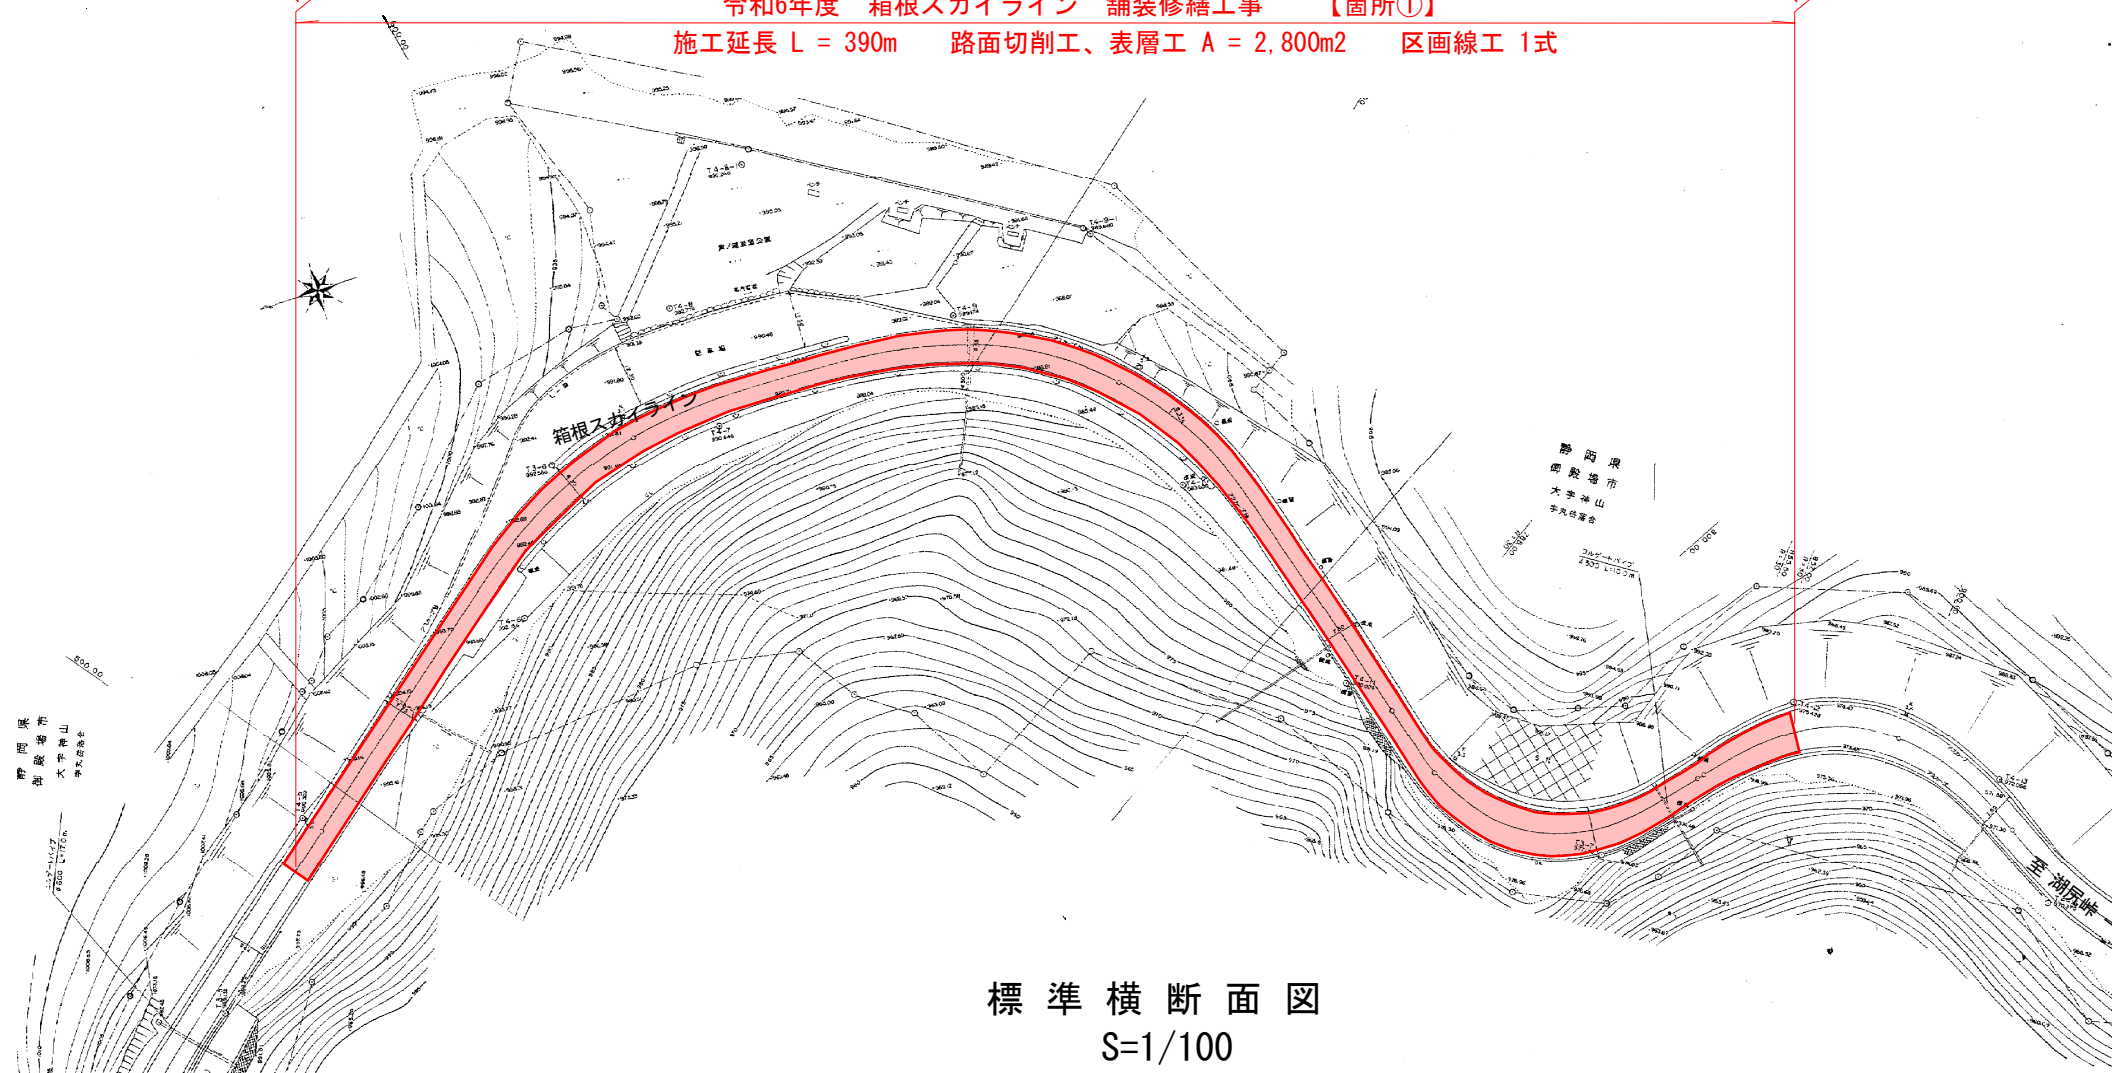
令和6年度　箱根スカイライン　舗装修繕工事　【箇所①】

施工延長 L = 390m　　路面切削工、表層工 A = 2,800m2　　区画線工 1式

箱根スカイライン

静岡県
御殿場市
大字神山
字丸岳富舎

静岡県
御殿場市
大字神山
字丸岳富舎

至 湖尻峠

標 準 横 断 面 図
S=1/100